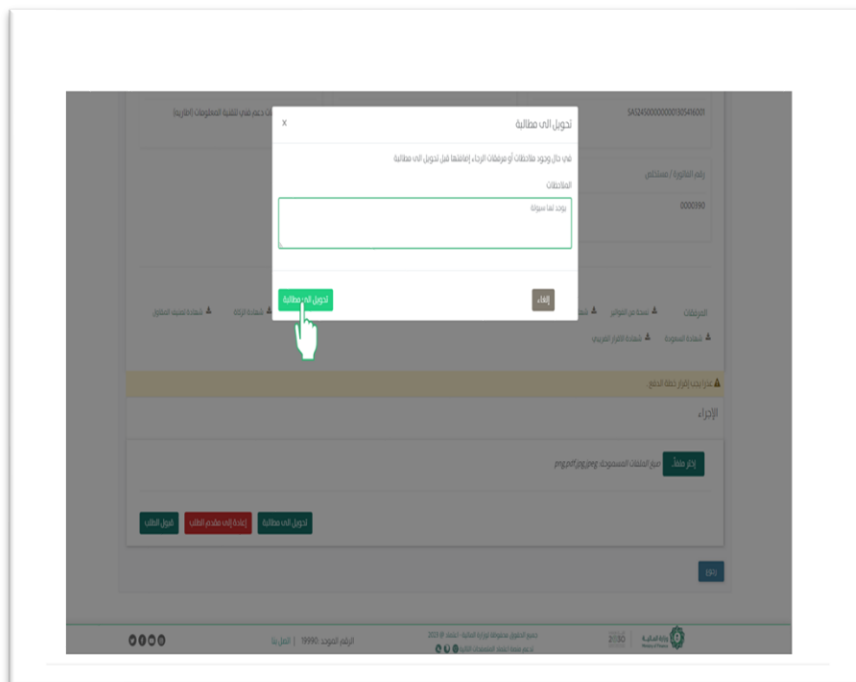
SA0245000000000305416001

دعم فني لتقنية المعلومات (العارية)

تحويل الى مطالبة

x

في حال وجود ملاحظات أو مرفقات الرجاء إضافتها قبل تحويل الى مطالبة

الملاحظات

يوجد لها سؤال

رقم الفاتورة / مستخلص

0000390

تحويل الى مطالبة

إلغاء

المرفقات

نسخة من الفواتير

شهادة الزكاة

شهادة تسديد التأمين

شهادة السعودة

شهادة الإقرار الضريبي

عذراً يجب إقرار خطة الدفع.

الإجراء

إرفاق ملف

صيغ الملفات المسموحة: png,pdf,jpg,jpeg

تحويل الى مطالبة

إعادة إلى مقدم الطلب

قبول الطلب

رجوع

الرقم الموحد 19990 | اتصل بنا

جميع الحقوق محفوظة لوزارة المالية - المملكة © 2021

وزارة المالية

Ministry of Finance

2030